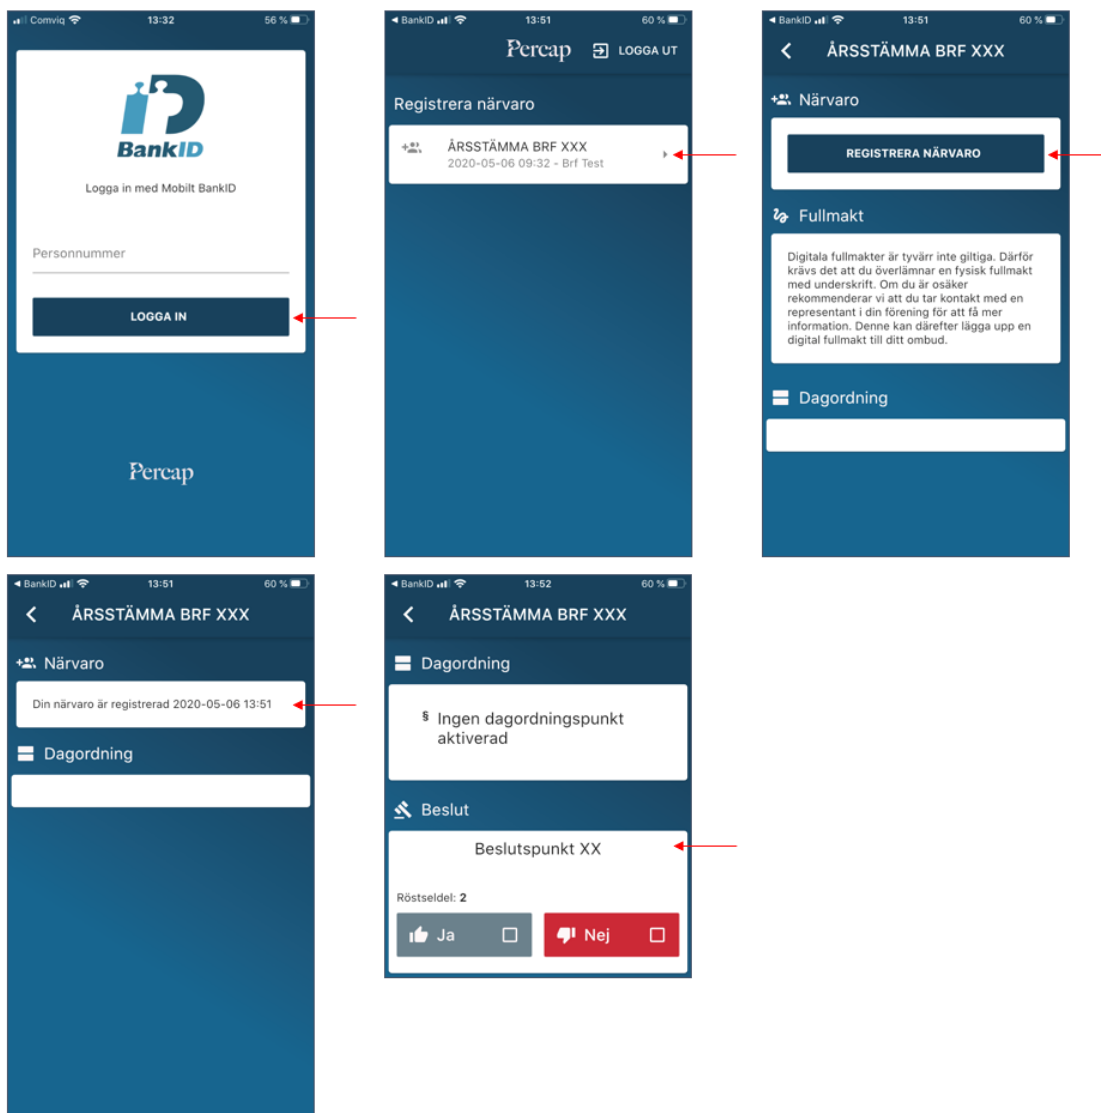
Comviq 13:32 56 %

BankID

Logga in med Mobilt BankID

Personnummer

LOGGA IN

Percap

◂ BankID 13:51 60 %

Percap LOGGA UT

Registrera närvaro

ÅRSSTÄMMA BRF XXX
2020-05-06 09:32 - Brf Test

◂ BankID 13:51 60 %

ÅRSSTÄMMA BRF XXX

Närvaro

REGISTRERA NÄRVARO

Fullmakt

Digitala fullmakter är tyvärr inte giltiga. Därför krävs det att du överlämnar en fysisk fullmakt med underskrift. Om du är osäker rekommenderar vi att du tar kontakt med en representant i din förening för att få mer information. Denne kan därefter lägga upp en digital fullmakt till ditt ombud.

Dagordning

◂ BankID 13:51 60 %

ÅRSSTÄMMA BRF XXX

Närvaro

Din närvaro är registrerad 2020-05-06 13:51

Dagordning

◂ BankID 13:52 60 %

ÅRSSTÄMMA BRF XXX

Dagordning

§ Ingen dagordningspunkt aktiverad

Beslut

Beslutspunkt XX

Röstseldel: 2

Ja

Nej